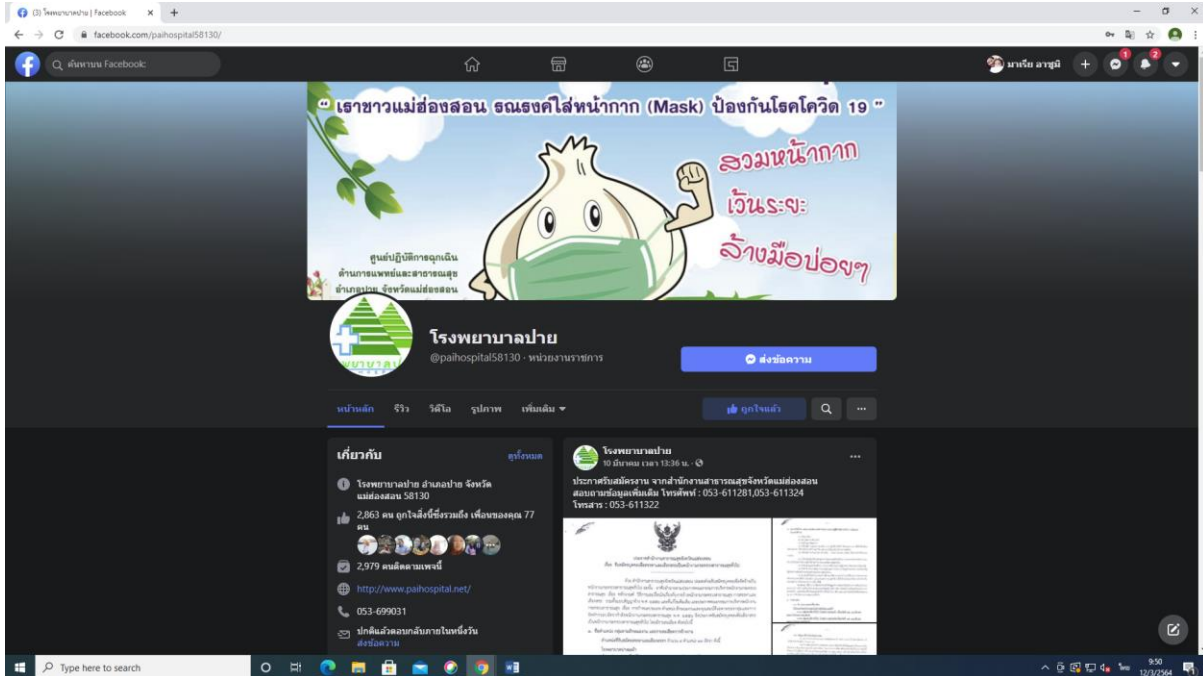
(3) โรงพยาบาลปาย | Facebook

facebook.com/paihospital58130/

ค้นหาบน Facebook

มาริย ลาซูมิ

" เราชาวแม่ฮ่องสอน ธณรงค์ใส่หน้ากาก (Mask) ป้องกันโรคโควิด 19 "

สวมหน้ากาก

เว้นระยะ

ล้างมือบ่อยๆ

ศูนย์ปฏิบัติการฉุกเฉิน ด้านการแพทย์และสาธารณสุข อำเภอปาย จังหวัดแม่ฮ่องสอน

โรงพยาบาลปาย

@paihospital58130 · หน่วยงานราชการ

ส่งข้อความ

หน้าหลัก รีวิว วิดีโอ รูปภาพ เพิ่มเติม

ถูกใจแล้ว

เกี่ยวกับ

ดูทั้งหมด

โรงพยาบาลปาย อำเภอปาย จังหวัดแม่ฮ่องสอน 58130

2,863 คน ถูกใจสิ่งนี้ซึ่งรวมถึง เพื่อนของคุณ 77 คน

2,979 คนติดตามเพจนี้

http://www.paihospital.net/

053-699031

ปกติแล้วตอบกลับภายในหนึ่งวัน

ส่งข้อความ

โรงพยาบาลปาย

10 มีนาคม เวลา 13:36 น.

ประกาศรับสมัครงาน จากสำนักงานสาธารณสุขจังหวัดแม่ฮ่องสอน สอบถามข้อมูลเพิ่มเติม โทรศัพท์ : 053-611281,053-611324 โทรสาร : 053-611322

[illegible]

Type here to search

9:50

12/3/2564